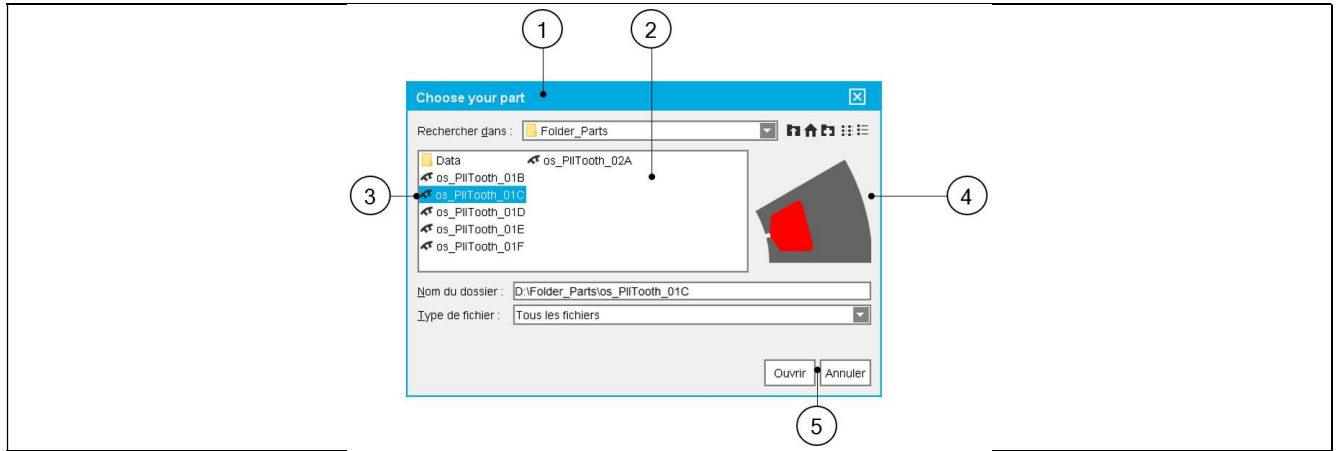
1
2
Choose your part
Rechercher dans : Folder_Parts
Data
os_PllTooth_02A
os_PllTooth_01B
os_PllTooth_01C
os_PllTooth_01D
os_PllTooth_01E
os_PllTooth_01F
3
4
Nom du dossier : D:\Folder_Parts\os_PllTooth_01C
Type de fichier : Tous les fichiers
Ouvrir
Annuler
5